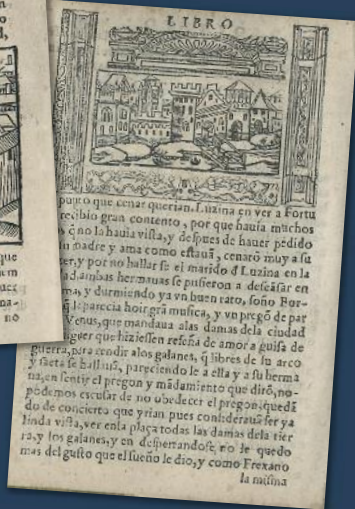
LIBRO

que
m
e
na-
no

pu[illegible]o que cenar querian. Luzina en ver a Fortu recibio gran contento, por que hauia muchos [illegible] q̃ no la hauia visto, y despues de hauer pedido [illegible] madre y ama como estauã, cenarõ muy a su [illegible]ter, y por no hallar se el marido d Luzina en la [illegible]d, ambas hermanas se pusieron a desseãr en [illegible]ma, y durmiendo ya vn buen rato, soño For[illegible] le parecia hoir grã musica, y vn pregõ de par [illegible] Venus, que mandaua alas damas dela ciudad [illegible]ger que hiziessen reseña de amor a guisa de guerra, para acudir alos galanes, q̃ libres de su arco y saeta se hallauã, pareciendo le a ella y a su herma na, en sentir el pregon y mãdamiento que dezia, no podemos escusar de no obedecer el pregon, quedã do de concierto que yrian pues considerauã ser ya linda vista, ver en la plaça todas las damas dela tier ra, y los galanes, y en despertandose, no le quedo mas del gusto que el sueño le dio, y como Frexano la misma